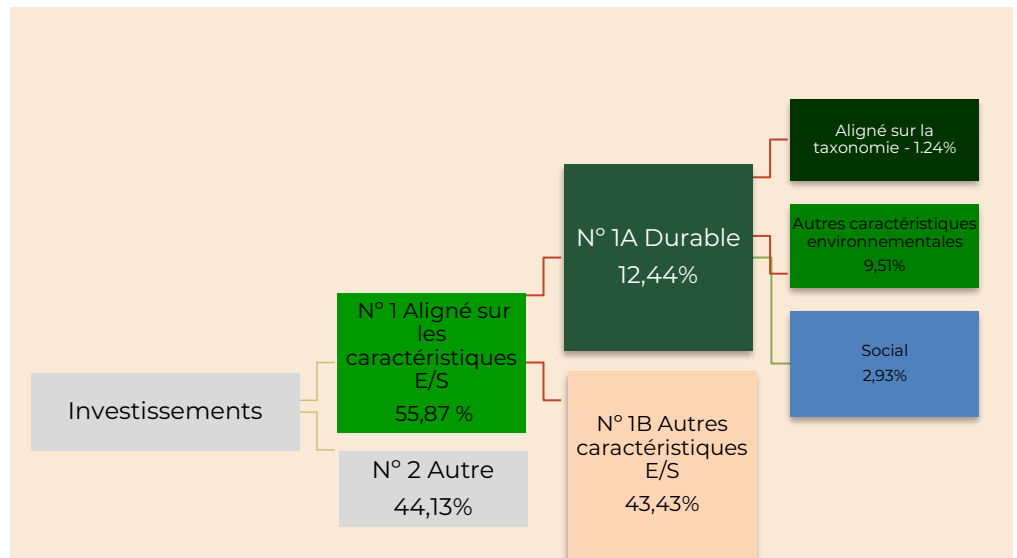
Investissements

N° 1 Aligné sur les caractéristiques E/S
55,87 %

N° 2 Autre
44,13%

N° 1A Durable
12,44%

N° 1B Autres caractéristiques E/S
43,43%

Aligné sur la taxonomie - 1.24%

Autres caractéristiques environnementales
9,51%

Social
2,93%